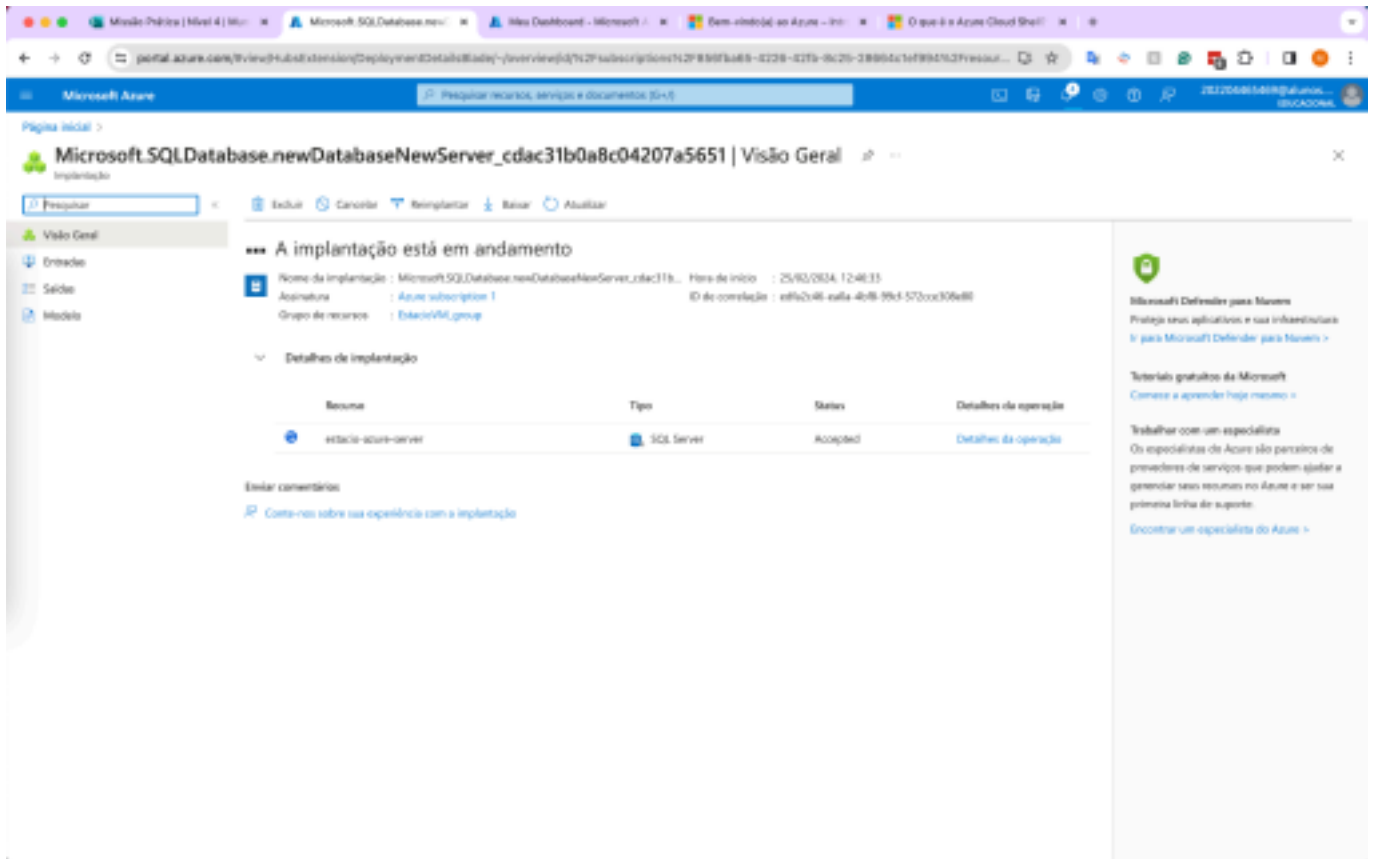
Missão Prática | Nível 4 | Mu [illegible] ×
Microsoft.SQLDatabase.newD ×
Meu Dashboard - Microsoft A ×
Bem-vindo(a) ao Azure - Im ×
O que é o Azure Cloud Shell? ×
+

portal.azure.com/#view/HubsExtension/DeploymentDetailsBlade/~/overview/id/%2Fsubscriptions%2F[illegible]

Microsoft Azure
Pesquisar recursos, serviços e documentos (G+/)
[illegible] EDUCACIONAL

Página inicial >

Microsoft.SQLDatabase.newDatabaseNewServer_cdac31b0a8c04207a5651 | Visão Geral
Implantação

Pesquisar
Visão Geral
Entradas
Saídas
Modelo

Excluir Cancelar Reimplantar Baixar Atualizar

A implantação está em andamento

Nome da implantação : Microsoft.SQLDatabase.newDatabaseNewServer_cdac31b...
Assinatura : Azure subscription 1
Grupo de recursos : EstacioVM_group
Hora de início : 25/02/2024, 12:48:33
ID de correlação : ed6a2c46-ea6a-4bf8-99c3-572cce308e80

Detalhes de implantação

| Recurso | Tipo | Status | Detalhes da operação |
|---|---|---|---|
| estacio-azure-server | SQL Server | Accepted | Detalhes da operação |

Enviar comentários
Conte-nos sobre sua experiência com a implantação

Microsoft Defender para Nuvem
Proteja seus aplicativos e sua infraestrutura
Ir para Microsoft Defender para Nuvem >

Tutoriais gratuitos da Microsoft
Comece a aprender hoje mesmo >

Trabalhar com um especialista
Os especialistas do Azure são parceiros de provedores de serviços que podem ajudar a gerenciar seus recursos no Azure e ser sua primeira linha de suporte.
Encontrar um especialista do Azure >